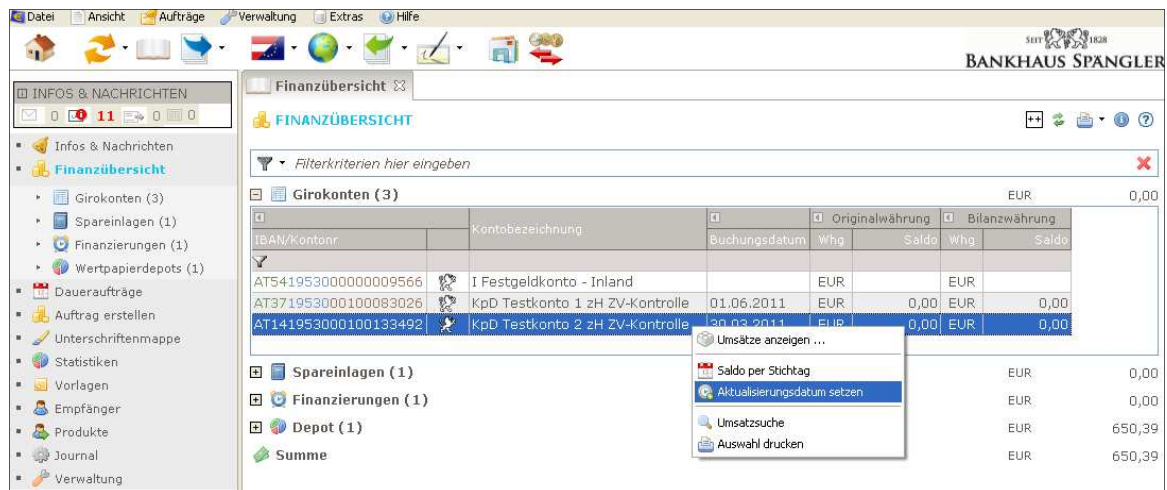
Datei | Ansicht | Aufträge | Verwaltung | Extras | Hilfe

SEIT 1828
BANKHAUS SPÄNGLER

INFOS & NACHRICHTEN
0 | 11 | 0 | 0

Infos & Nachrichten
Finanzübersicht
Girokonten (3)
Spareinlagen (1)
Finanzierungen (1)
Wertpapierdepots (1)
Daueraufträge
Auftrag erstellen
Unterschriftenmappe
Statistiken
Vorlagen
Empfänger
Produkte
Journal
Verwaltung

Finanzübersicht

FINANZÜBERSICHT

Filterkriterien hier eingeben

Girokonten (3) EUR 0,00

| IBAN/Kontonr | | Kontobezeichnung | Buchungsdatum | Originalwährung Whg | Saldo | Bilanzwährung Whg | Saldo |
|---|---|---|---|---|---|---|---|
| AT541953000000009566 | | I Festgeldkonto - Inland | | EUR | | EUR | |
| AT371953000100083026 | | KpD Testkonto 1 zH ZV-Kontrolle | 01.06.2011 | EUR | 0,00 | EUR | 0,00 |
| AT141953000100133492 | | KpD Testkonto 2 zH ZV-Kontrolle | 30.03.2011 | EUR | 0,00 | EUR | 0,00 |

Umsätze anzeigen ...
Saldo per Stichtag
Aktualisierungsdatum setzen
Umsatzsuche
Auswahl drucken

Spareinlagen (1) EUR 0,00
Finanzierungen (1) EUR 0,00
Depot (1) EUR 650,39
Summe EUR 650,39